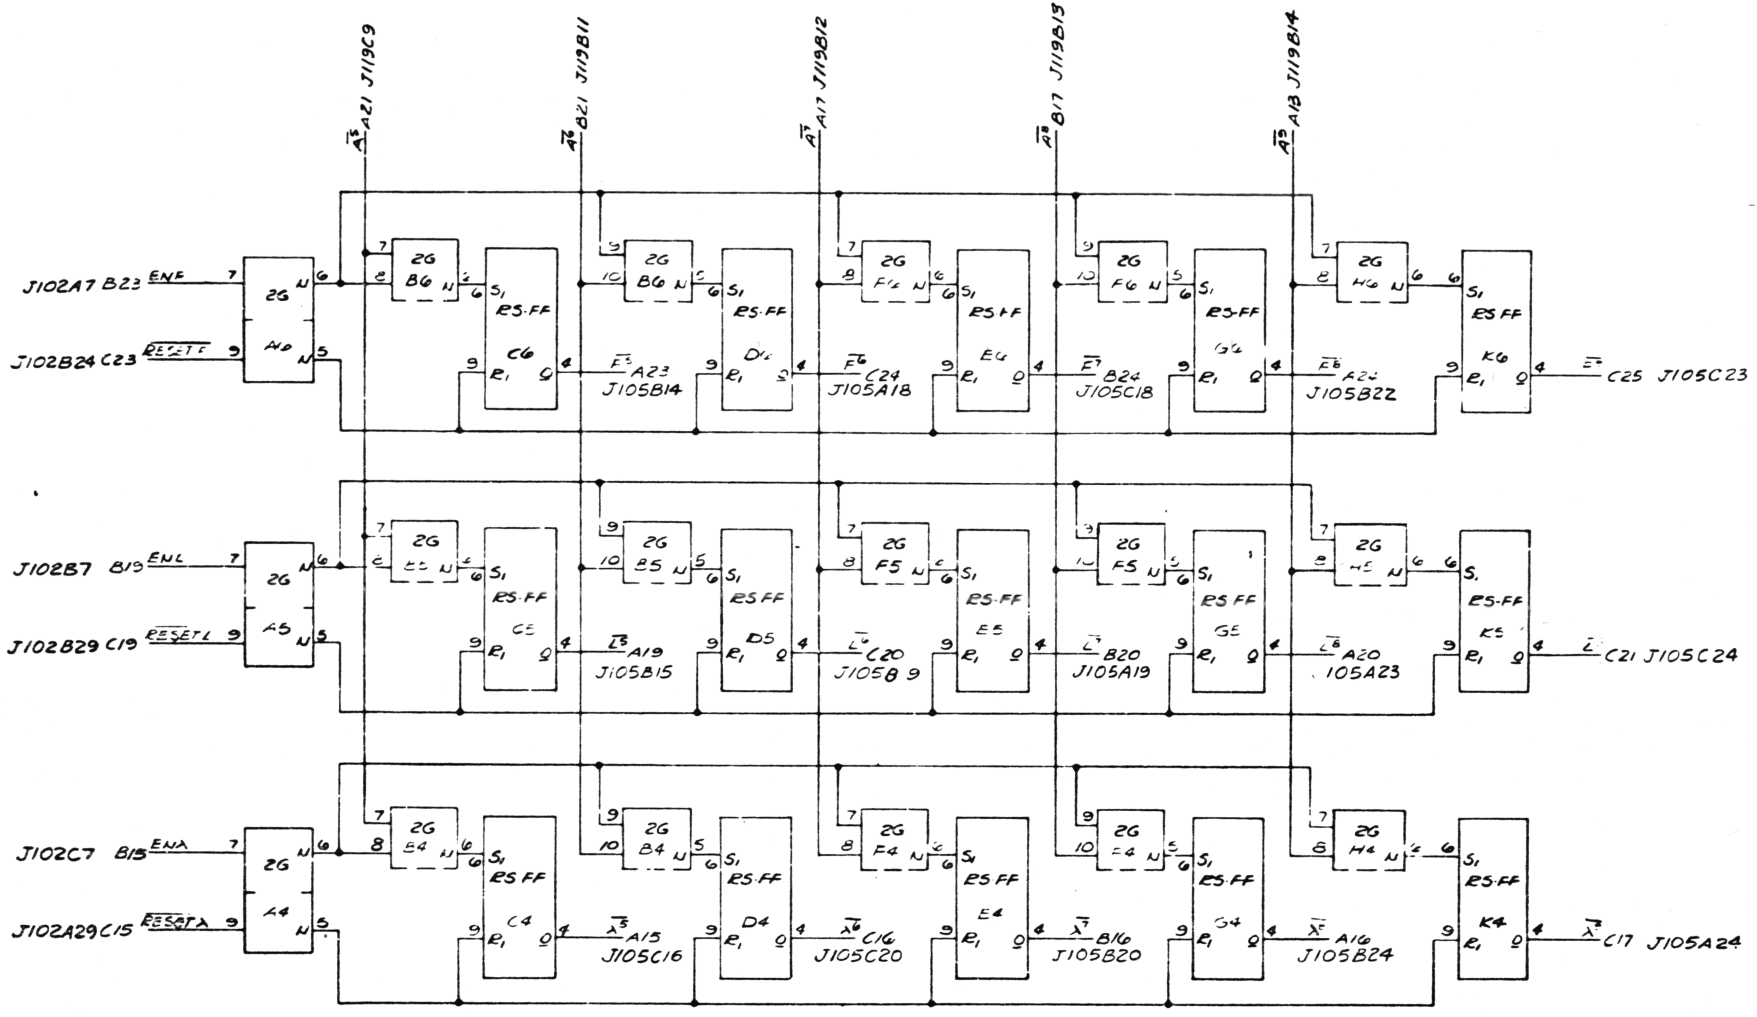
$\overline{A^5}$ A21 J119C9
$\overline{A^6}$ B21 J119B11
$\overline{A^7}$ A17 J119B12
$\overline{A^8}$ B17 J119B13
$\overline{A^9}$ A13 J119B14

J102A7 B23 ENF 7 2G A6 6 N
J102B24 C23 $\overline{RESETF}$ 9 5 N

7 2G B6 8 N 6 6 S1 RS·FF C6 9 R1 Q 4 $\overline{F^5}$ A23 J105B14
9 2G B6 10 N 5 6 S1 RS·FF D6 9 R1 Q 4 $\overline{F^6}$ C24 J105A18
7 2G F6 8 N 6 6 S1 RS·FF E6 9 R1 Q 4 $\overline{F^7}$ B24 J105C18
9 2G F6 10 N 5 6 S1 RS·FF G6 9 R1 Q 4 $\overline{F^8}$ A24 J105B22
7 2G H6 8 N 6 6 S1 RS·FF K6 9 R1 Q 4 $\overline{F^9}$ C25 J105C23

J102B7 B19 ENL 7 2G A5 6 N
J102B29 C19 $\overline{RESETL}$ 9 5 N

7 2G B5 8 N 6 6 S1 RS·FF C5 9 R1 Q 4 $\overline{L^5}$ A19 J105B15
9 2G B5 10 N 5 6 S1 RS·FF D5 9 R1 Q 4 $\overline{L^6}$ C20 J105B 9
7 2G F5 8 N 6 6 S1 RS·FF E5 9 R1 Q 4 $\overline{L^7}$ B20 J105A19
9 2G F5 10 N 5 6 S1 RS·FF G5 9 R1 Q 4 $\overline{L^8}$ A20 J105A23
7 2G H5 8 N 6 6 S1 RS·FF K5 9 R1 Q 4 $\overline{L^9}$ C21 J105C24

J102C7 B15 ENA 7 2G A4 6 N
J102A29 C15 $\overline{RESETA}$ 9 5 N

7 2G B4 8 N 6 6 S1 RS·FF C4 9 R1 Q 4 $\overline{\lambda^5}$ A15 J105C16
9 2G B4 10 N 5 6 S1 RS·FF D4 9 R1 Q 4 $\overline{\lambda^6}$ C16 J105C20
7 2G F4 8 N 6 6 S1 RS·FF E4 9 R1 Q 4 $\overline{\lambda^7}$ B16 J105B20
9 2G F4 10 N 5 6 S1 RS·FF G4 9 R1 Q 4 $\overline{\lambda^8}$ A16 J105B24
7 2G H4 6 N 6 6 S1 RS·FF K4 9 R1 Q 4 $\overline{\lambda^9}$ C17 J105A24